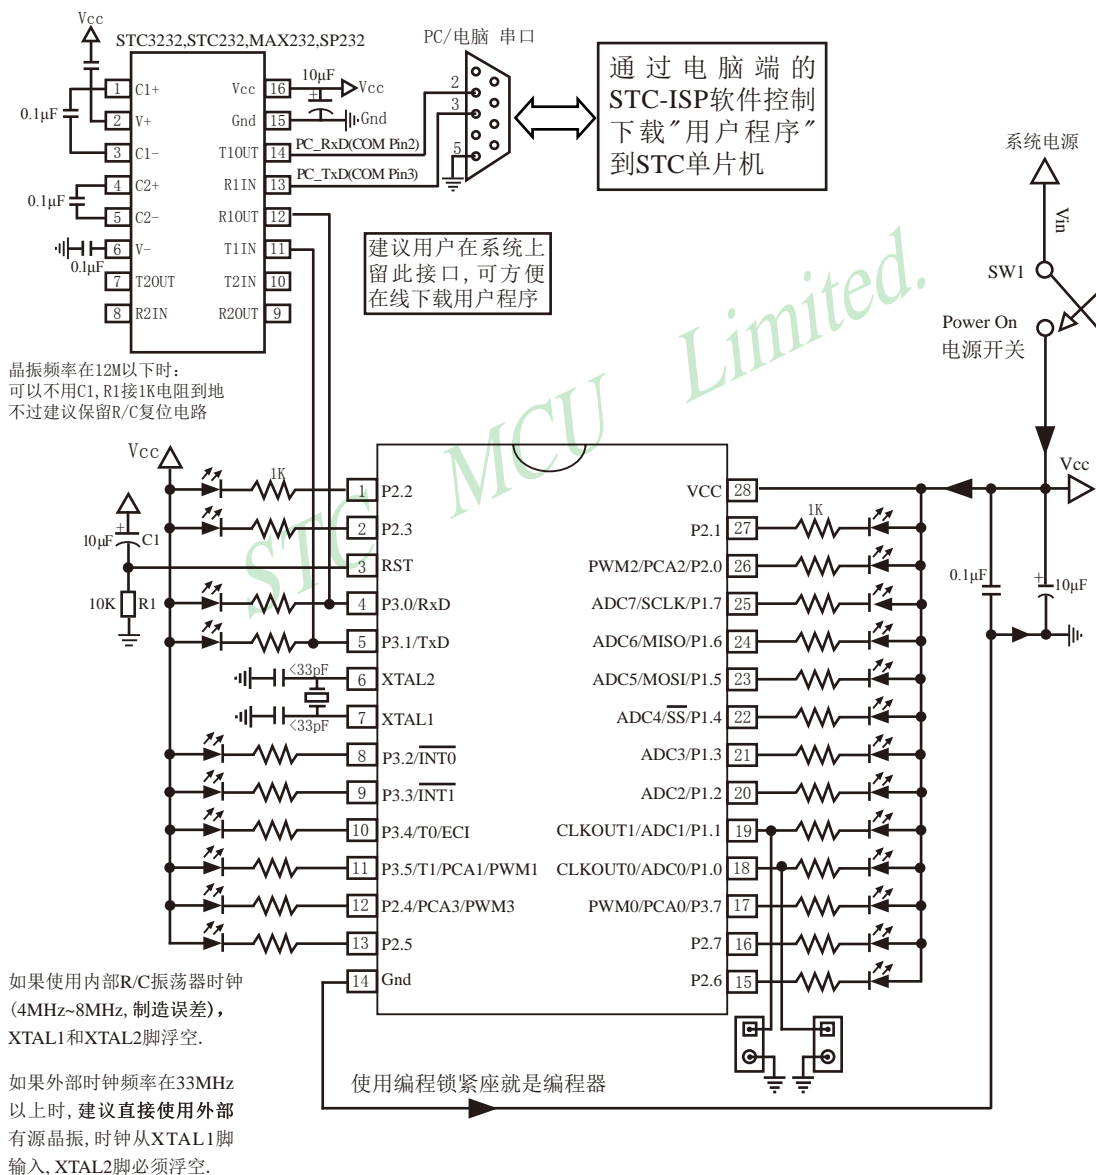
Vcc
STC3232,STC232,MAX232,SP232
PC/电脑 串口
通过电脑端的 STC-ISP软件控制 下载"用户程序" 到STC单片机
1 C1+
2 V+
3 C1-
4 C2+
5 C2-
6 V-
7 T2OUT
8 R2IN
Vcc 16
Gnd 15
T1OUT 14
R1IN 13
R1OUT 12
T1IN 11
T2IN 10
R2OUT 9
0.1μF
0.1μF
0.1μF
10μF
Vcc
Gnd
PC_RxD(COM Pin2)
PC_TxD(COM Pin3)
2
3
5
建议用户在系统上留此接口,可方便在线下载用户程序
系统电源
Vin
SW1
Power On
电源开关
晶振频率在12M以下时:
可以不用C1,R1接1K电阻到地
不过建议保留R/C复位电路
STC MCU Limited.
Vcc
1K
10μF
C1
10K
R1
1 P2.2
2 P2.3
3 RST
4 P3.0/RxD
5 P3.1/TxD
6 XTAL2
7 XTAL1
8 P3.2/$\overline{INT0}$
9 P3.3/$\overline{INT1}$
10 P3.4/T0/ECI
11 P3.5/T1/PCA1/PWM1
12 P2.4/PCA3/PWM3
13 P2.5
14 Gnd
<33pF
<33pF
VCC 28
P2.1 27
PWM2/PCA2/P2.0 26
ADC7/SCLK/P1.7 25
ADC6/MISO/P1.6 24
ADC5/MOSI/P1.5 23
ADC4/$\overline{SS}$/P1.4 22
ADC3/P1.3 21
ADC2/P1.2 20
CLKOUT1/ADC1/P1.1 19
CLKOUT0/ADC0/P1.0 18
PWM0/PCA0/P3.7 17
P2.7 16
P2.6 15
1K
Vcc
0.1μF
10μF
如果使用内部R/C振荡器时钟(4MHz~8MHz, 制造误差), XTAL1和XTAL2脚浮空.
如果外部时钟频率在33MHz以上时, 建议直接使用外部有源晶振, 时钟从XTAL1脚输入, XTAL2脚必须浮空.
使用编程锁紧座就是编程器